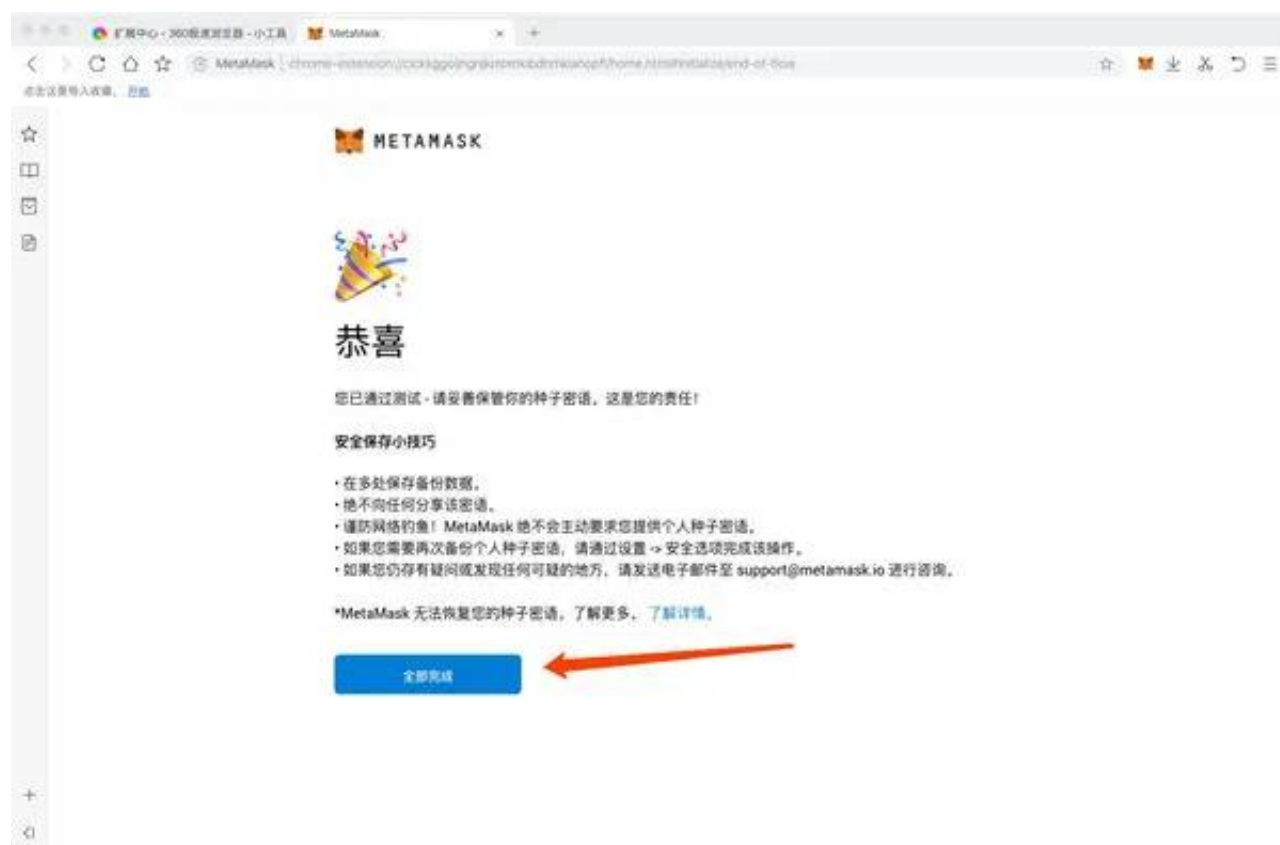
扩展中心 - 360极速浏览器 - 小工具 MetaMask × +

MetaMask chrome-extension://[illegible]/home.html#initialize/end-of-flow

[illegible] 开始

METAMASK

恭喜

您已通过测试 - 请妥善保管你的种子密语，这是您的责任！

安全保存小技巧

• 在多处保存备份数据。
• 绝不向任何分享该密语。
• 谨防网络钓鱼！MetaMask 绝不会主动要求您提供个人种子密语。
• 如果您需要再次备份个人种子密语，请通过设置 -> 安全选项完成该操作。
• 如果您仍存有疑问或发现任何可疑的地方，请发送电子邮件至 support@metamask.io 进行咨询。

*MetaMask 无法恢复您的种子密语。了解更多。 了解详情。

全部完成